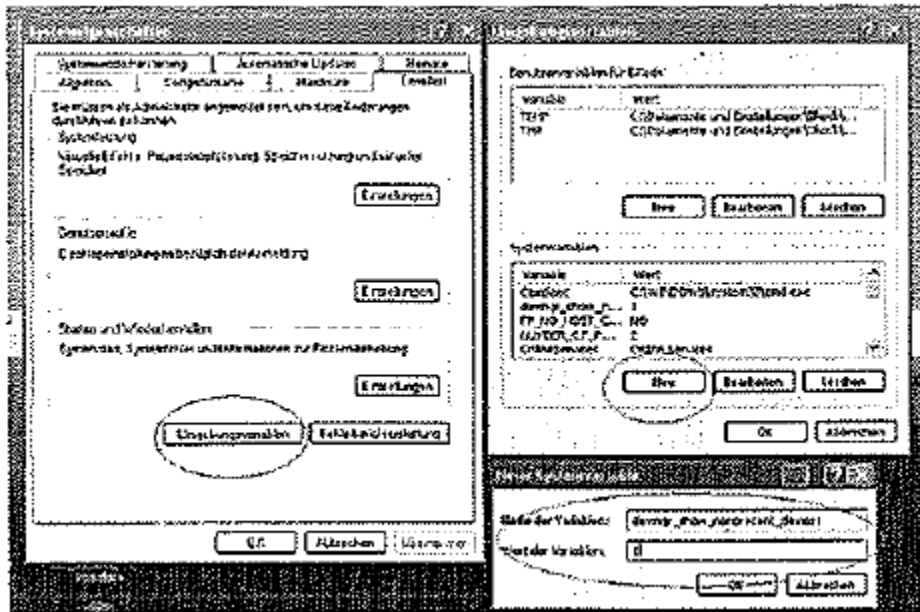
Systemeigenschaften

Systemwiederherstellung | Automatische Updates | Remote
Allgemein | Computername | Hardware | Erweitert

Sie müssen als Administrator angemeldet sein, um diese Änderungen durchführen zu können.

Systemleistung
Visuelle Effekte, Prozessorzeitplanung, Speichernutzung und virtueller Speicher

Einstellungen

Benutzerprofile
Desktopeinstellungen bezüglich der Anmeldung

Einstellungen

Starten und Wiederherstellen
Systemstart, Systemfehler und Informationen zur Fehlerbehebung

Einstellungen

Umgebungsvariablen | Fehlerberichterstattung

OK | Abbrechen | Übernehmen

Umgebungsvariablen

Benutzervariablen für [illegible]

| Variable | Wert |
|---|---|
| TEMP | C:\Dokumente und Einstellungen\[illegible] |
| TMP | C:\Dokumente und Einstellungen\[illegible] |

Neu | Bearbeiten | Löschen

Systemvariablen

| Variable | Wert |
|---|---|
| ComSpec | C:\WINDOWS\system32\cmd.exe |
| devmgr_show_n... | 1 |
| FP_NO_HOST_C... | NO |
| NUMBER_OF_P... | 2 |
| OS | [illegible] |

Neu | Bearbeiten | Löschen

OK | Abbrechen

Neue Systemvariable

Name der Variablen: devmgr_show_nonpresent_devices
Wert der Variablen: 1

OK | Abbrechen